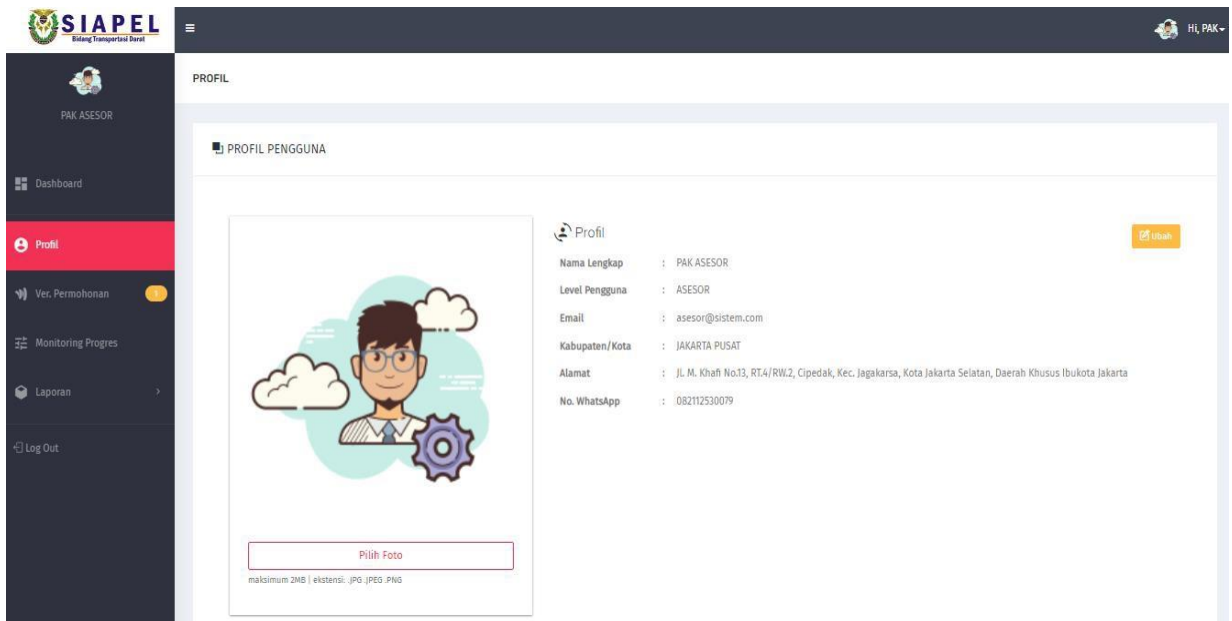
SIAPEL
Bidang Transportasi Darat

Hi, PAK

PAK ASESOR

Dashboard

Profil

Ver. Permohonan 1

Monitoring Progres

Laporan

Log Out

PROFIL

PROFIL PENGGUNA

Profil

Ubah

| | | |
|---|---|---|
| Nama Lengkap | : | PAK ASESOR |
| Level Pengguna | : | ASESOR |
| Email | : | asesor@sistem.com |
| Kabupaten/Kota | : | JAKARTA PUSAT |
| Alamat | : | Jl. M. Khafi No.13, RT.4/RW.2, Cipedak, Kec. Jagakarsa, Kota Jakarta Selatan, Daerah Khusus Ibukota Jakarta |
| No. WhatsApp | : | 082112530079 |

Pilih Foto

maksimum 2MB | ekstensi: .JPG .JPEG .PNG